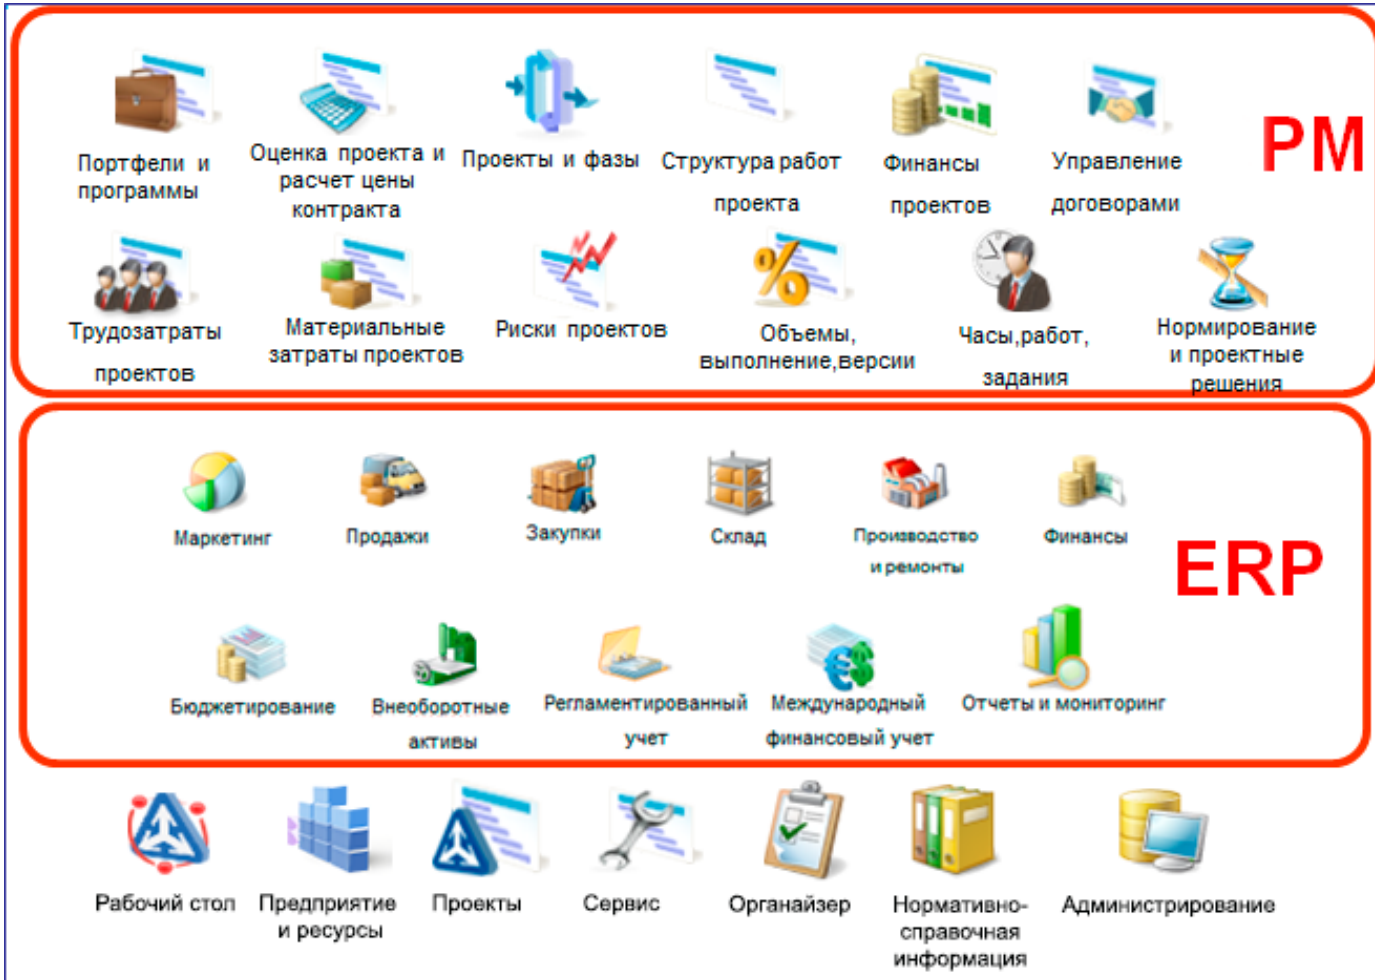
Портфели и программы

Оценка проекта и расчет цены контракта

Проекты и фазы

Структура работ проекта

Финансы проектов

Управление договорами

PM

Трудозатраты проектов

Материальные затраты проектов

Риски проектов

Объемы, выполнение,версии

Часы,работ, задания

Нормирование и проектные решения

Маркетинг

Продажи

Закупки

Склад

Производство и ремонты

Финансы

ERP

Бюджетирование

Внеоборотные активы

Регламентированный учет

Международный финансовый учет

Отчеты и мониторинг

Рабочий стол

Предприятие и ресурсы

Проекты

Сервис

Органайзер

Нормативно-справочная информация

Администрирование